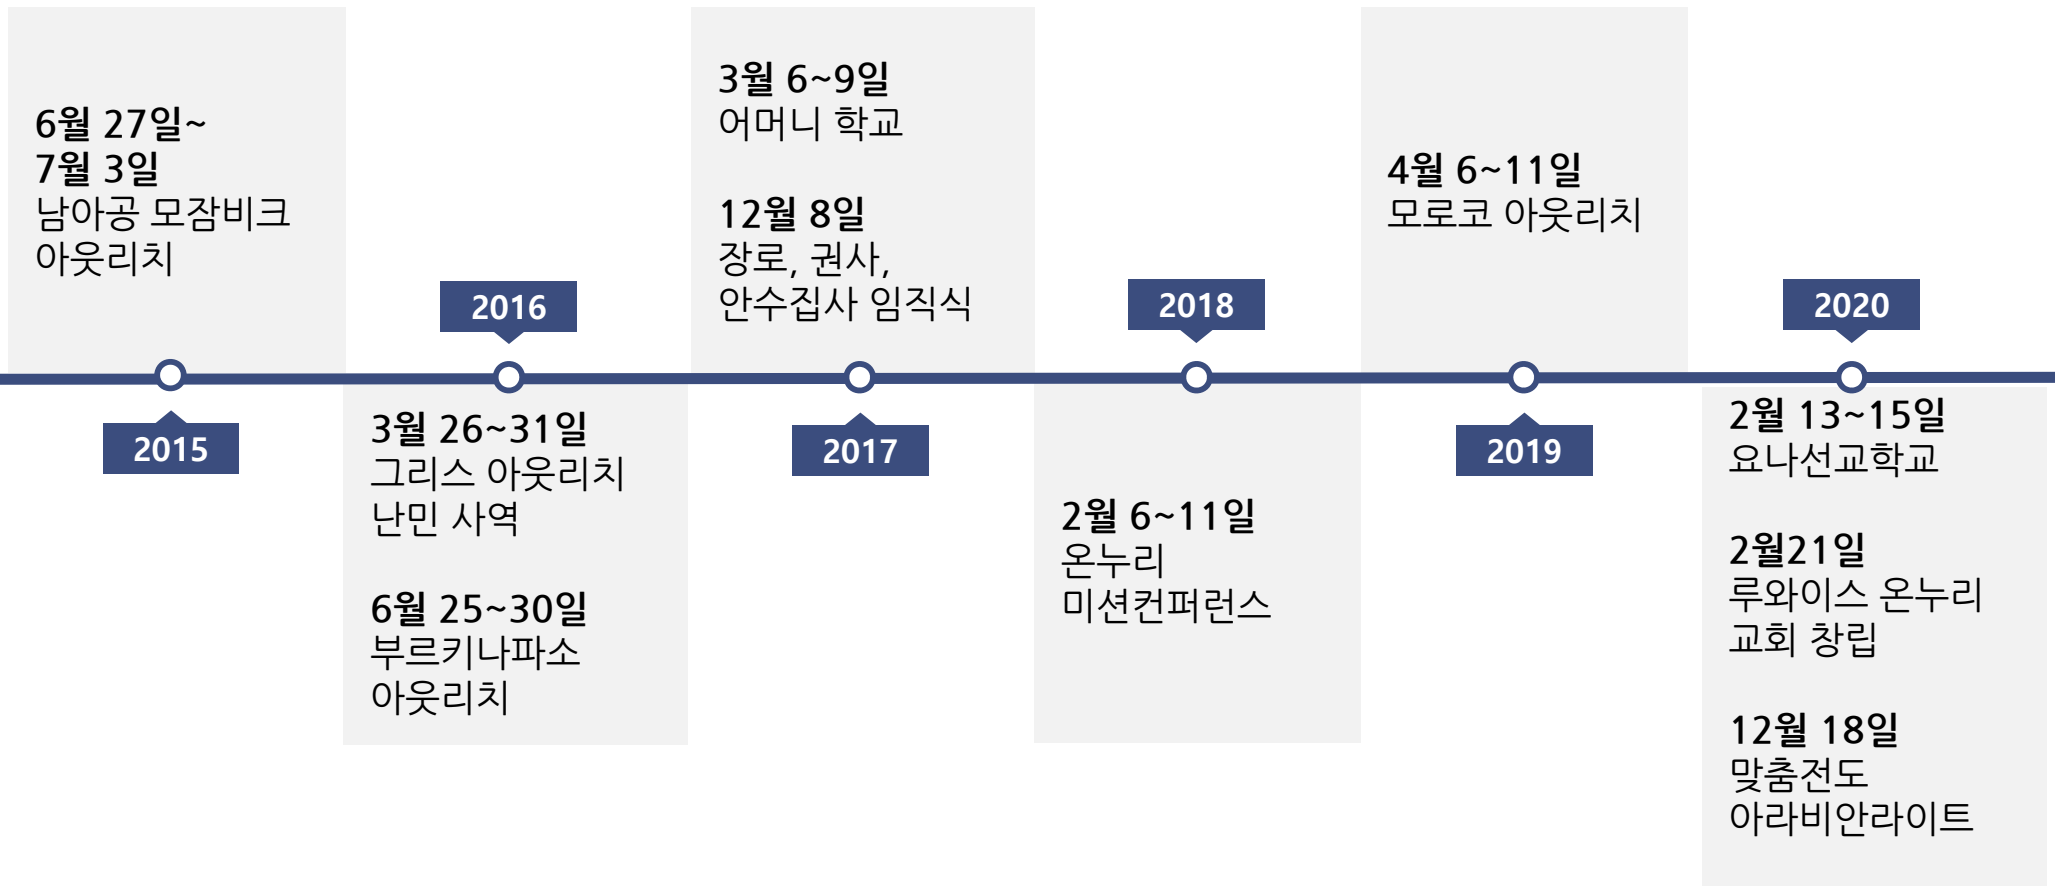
6월 27일~
7월 3일
남아공 모잠비크
아웃리치

2015

2016

3월 26~31일
그리스 아웃리치
난민 사역

6월 25~30일
부르키나파소
아웃리치

3월 6~9일
어머니 학교

12월 8일
장로, 권사,
안수집사 임직식

2017

2018

2월 6~11일
온누리
미션컨퍼런스

4월 6~11일
모로코 아웃리치

2019

2020

2월 13~15일
요나선교학교

2월21일
루와이스 온누리
교회 창립

12월 18일
맞춤전도
아라비안라이트